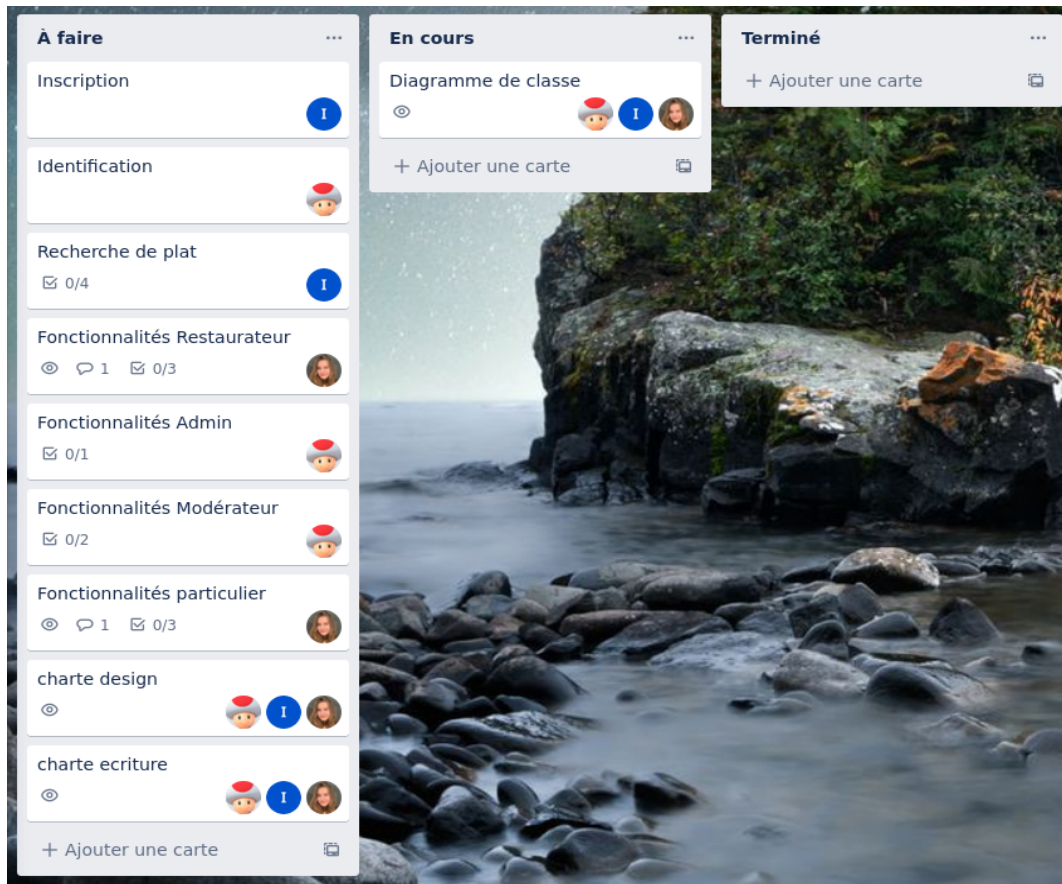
À faire ···

Inscription
I

Identification

Recherche de plat
0/4
I

Fonctionnalités Restaurateur
1 0/3

Fonctionnalités Admin
0/1

Fonctionnalités Modérateur
0/2

Fonctionnalités particulier
1 0/3

charte design
I

charte ecriture
I

+ Ajouter une carte

En cours ···

Diagramme de classe
I

+ Ajouter une carte

Terminé ···

+ Ajouter une carte